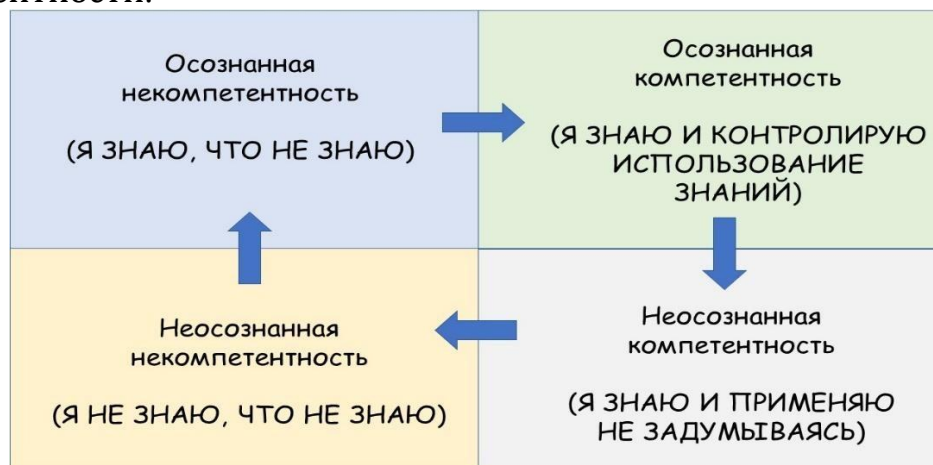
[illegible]

Осознанная некомпетентность

(Я ЗНАЮ, ЧТО НЕ ЗНАЮ)

Осознанная компетентность

(Я ЗНАЮ И КОНТРОЛИРУЮ ИСПОЛЬЗОВАНИЕ ЗНАНИЙ)

Неосознанная некомпетентность

(Я НЕ ЗНАЮ, ЧТО НЕ ЗНАЮ)

Неосознанная компетентность

(Я ЗНАЮ И ПРИМЕНЯЮ НЕ ЗАДУМЫВАЯСЬ)